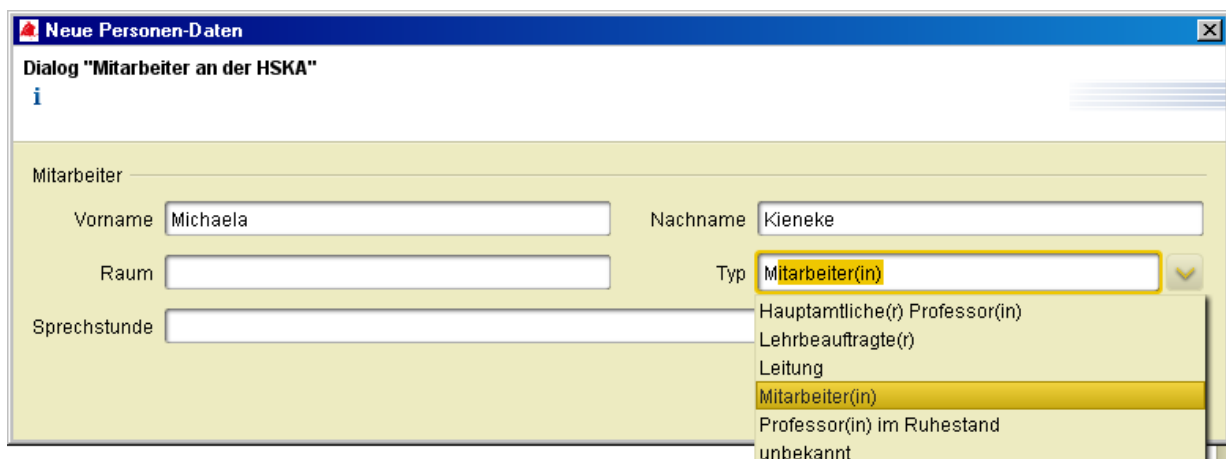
Neue Personen-Daten

Dialog "Mitarbeiter an der HSKA"

i

Mitarbeiter

Vorname Michaela

Nachname Kieneke

Raum

Typ Mitarbeiter(in)

Sprechstunde

Hauptamtliche(r) Professor(in)
Lehrbeauftragte(r)
Leitung
Mitarbeiter(in)
Professor(in) im Ruhestand
unbekannt